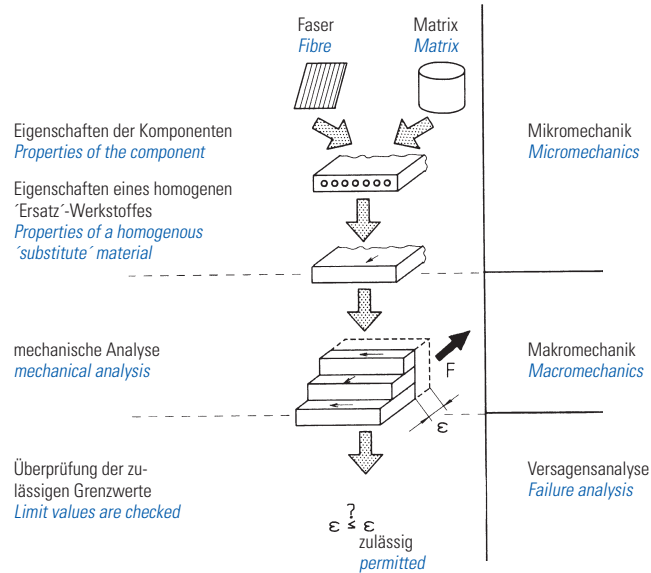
Faser
Fibre

Matrix
Matrix

Eigenschaften der Komponenten
Properties of the component

Mikromechanik
Micromechanics

Eigenschaften eines homogenen ´Ersatz´-Werkstoffes
Properties of a homogenous ´substitute´ material

mechanische Analyse
mechanical analysis

F

Makromechanik
Macromechanics

ε

Überprüfung der zulässigen Grenzwerte
Limit values are checked

Versagensanalyse
Failure analysis

$\varepsilon \overset{?}{\leq} \varepsilon$
zulässig
permitted